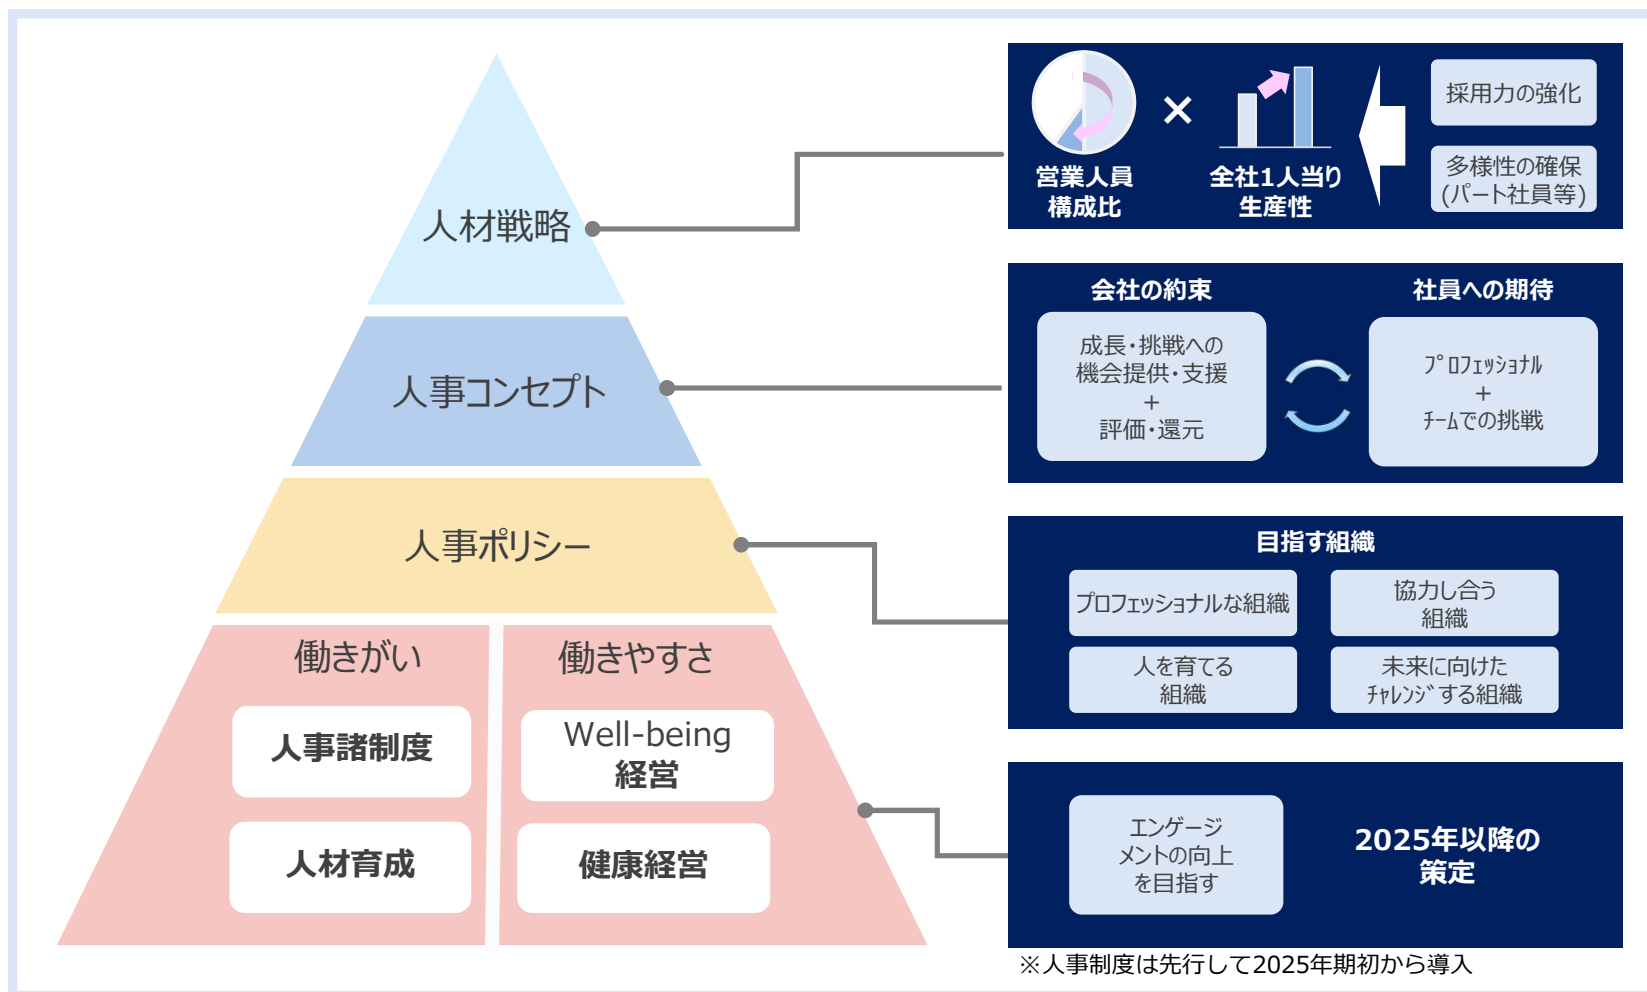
人材戦略

人事コンセプト

人事ポリシー

働きがい

人事諸制度

人材育成

働きやすさ

Well-being
経営

健康経営

営業人員
構成比

×

全社1人当り
生産性

採用力の強化

多様性の確保
(パート社員等)

会社の約束

成長・挑戦への
機会提供・支援
+
評価・還元

社員への期待

プロフェッショナル
+
チームでの挑戦

目指す組織

プロフェッショナルな組織

協力し合う
組織

人を育てる
組織

未来に向けた
チャレンジする組織

エンゲージ
メントの向上
を目指す

2025年以降の
策定

※人事制度は先行して2025年期初から導入